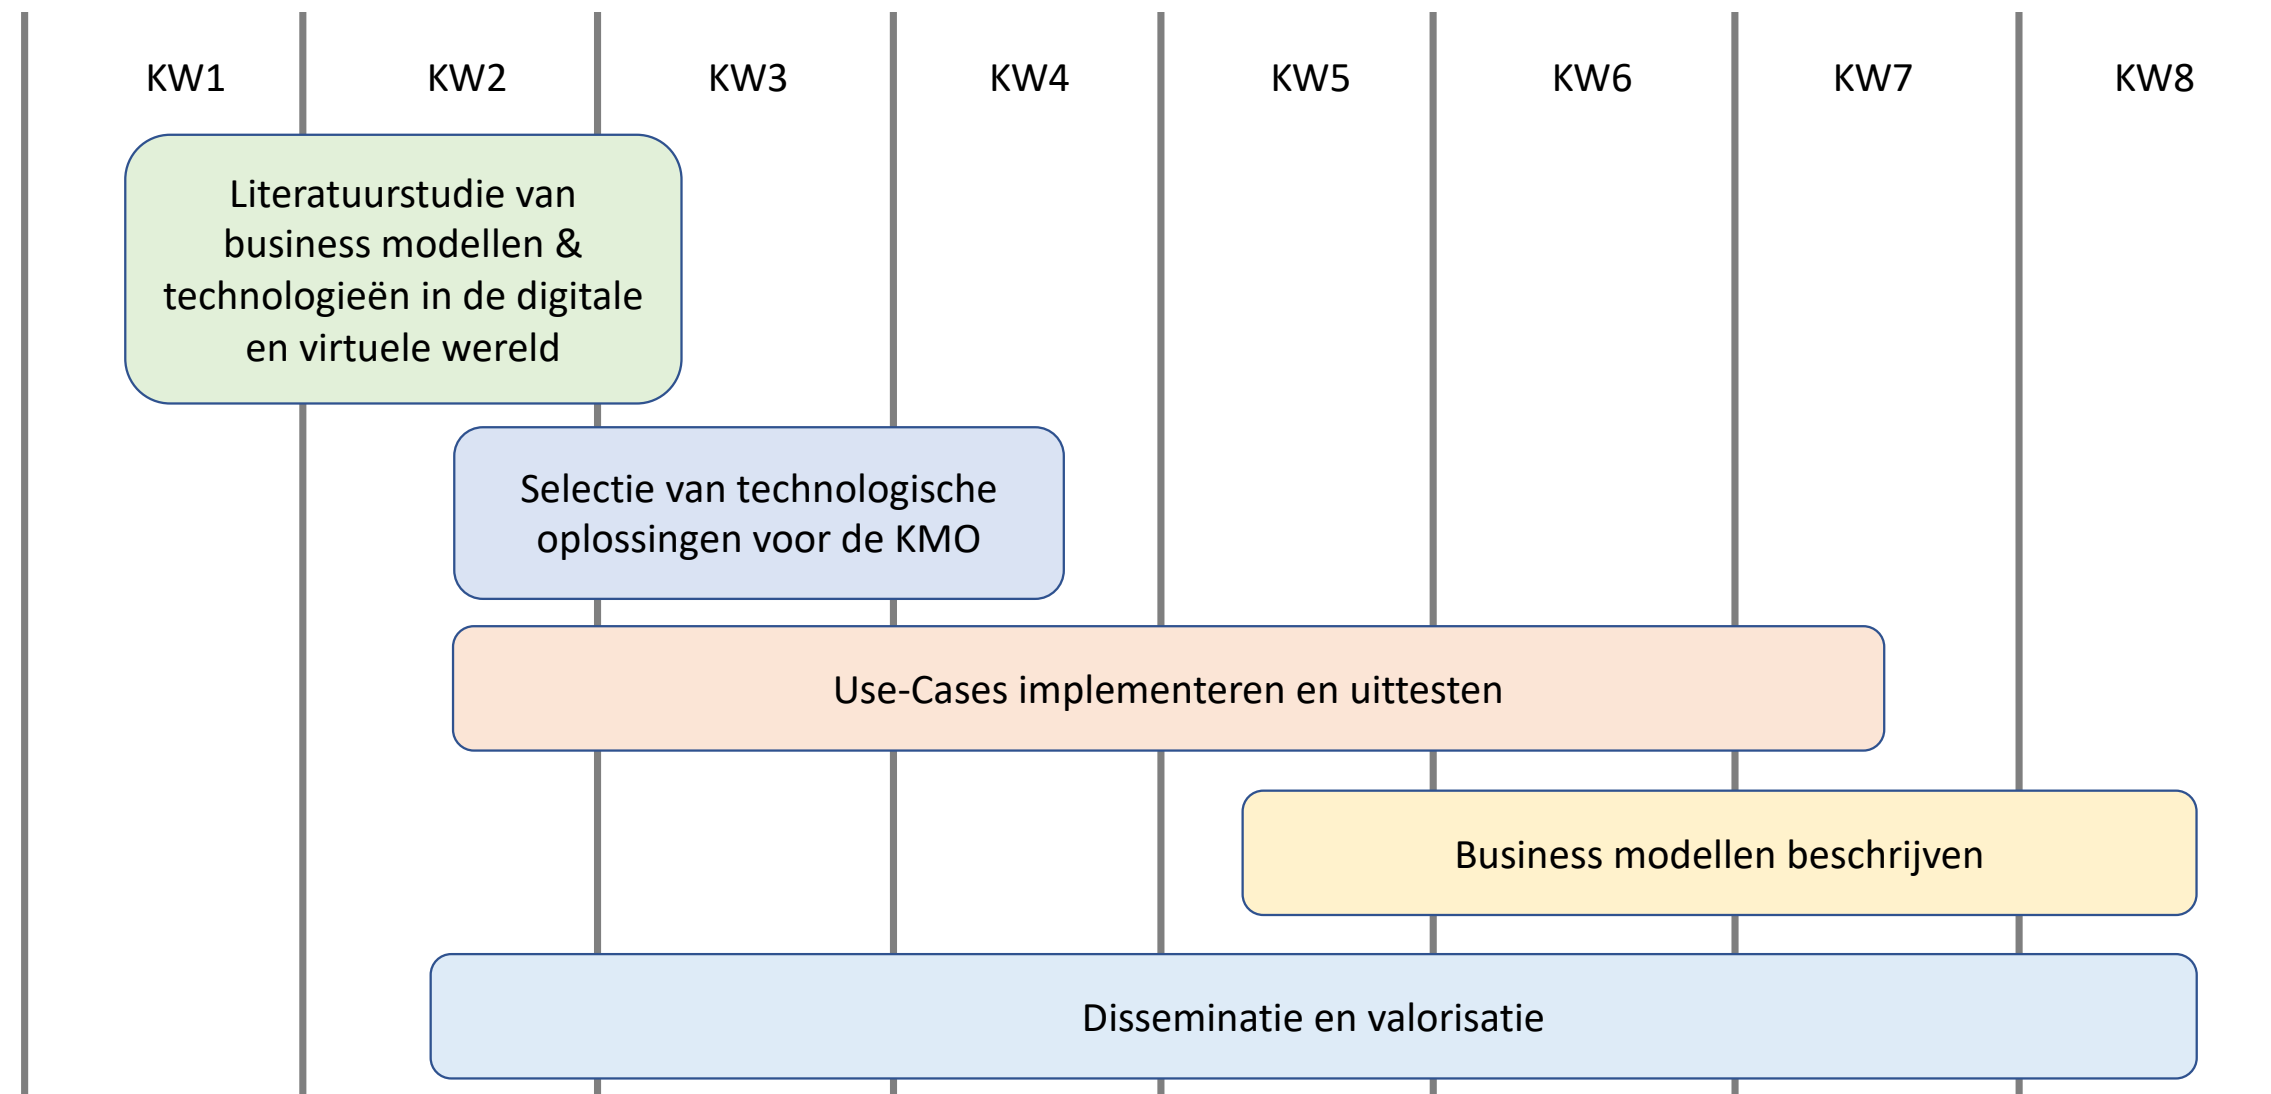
KW1 KW2 KW3 KW4 KW5 KW6 KW7 KW8

Literatuurstudie van business modellen & technologieën in de digitale en virtuele wereld

Selectie van technologische oplossingen voor de KMO

Use-Cases implementeren en uittesten

Business modellen beschrijven

Disseminatie en valorisatie